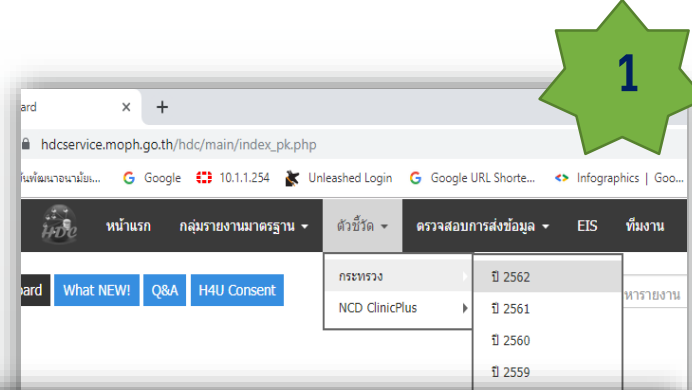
1

ard ×

+

hdcservice.moph.go.th/hdc/main/index_pk.php

ันพัฒนาอนามัย... Google 10.1.1.254 Unleashed Login Google URL Shorte... Infographics | Goo...

HDC หน้าแรก กลุ่มรายงานมาตรฐาน ▾ ตัวชี้วัด ▾ ตรวจสอบการส่งข้อมูล ▾ EIS ทีมงาน

oard What NEW! Q&A H4U Consent

กระทรวง

NCD ClinicPlus

ปี 2562

ปี 2561

ปี 2560

ปี 2559

หารายงาน